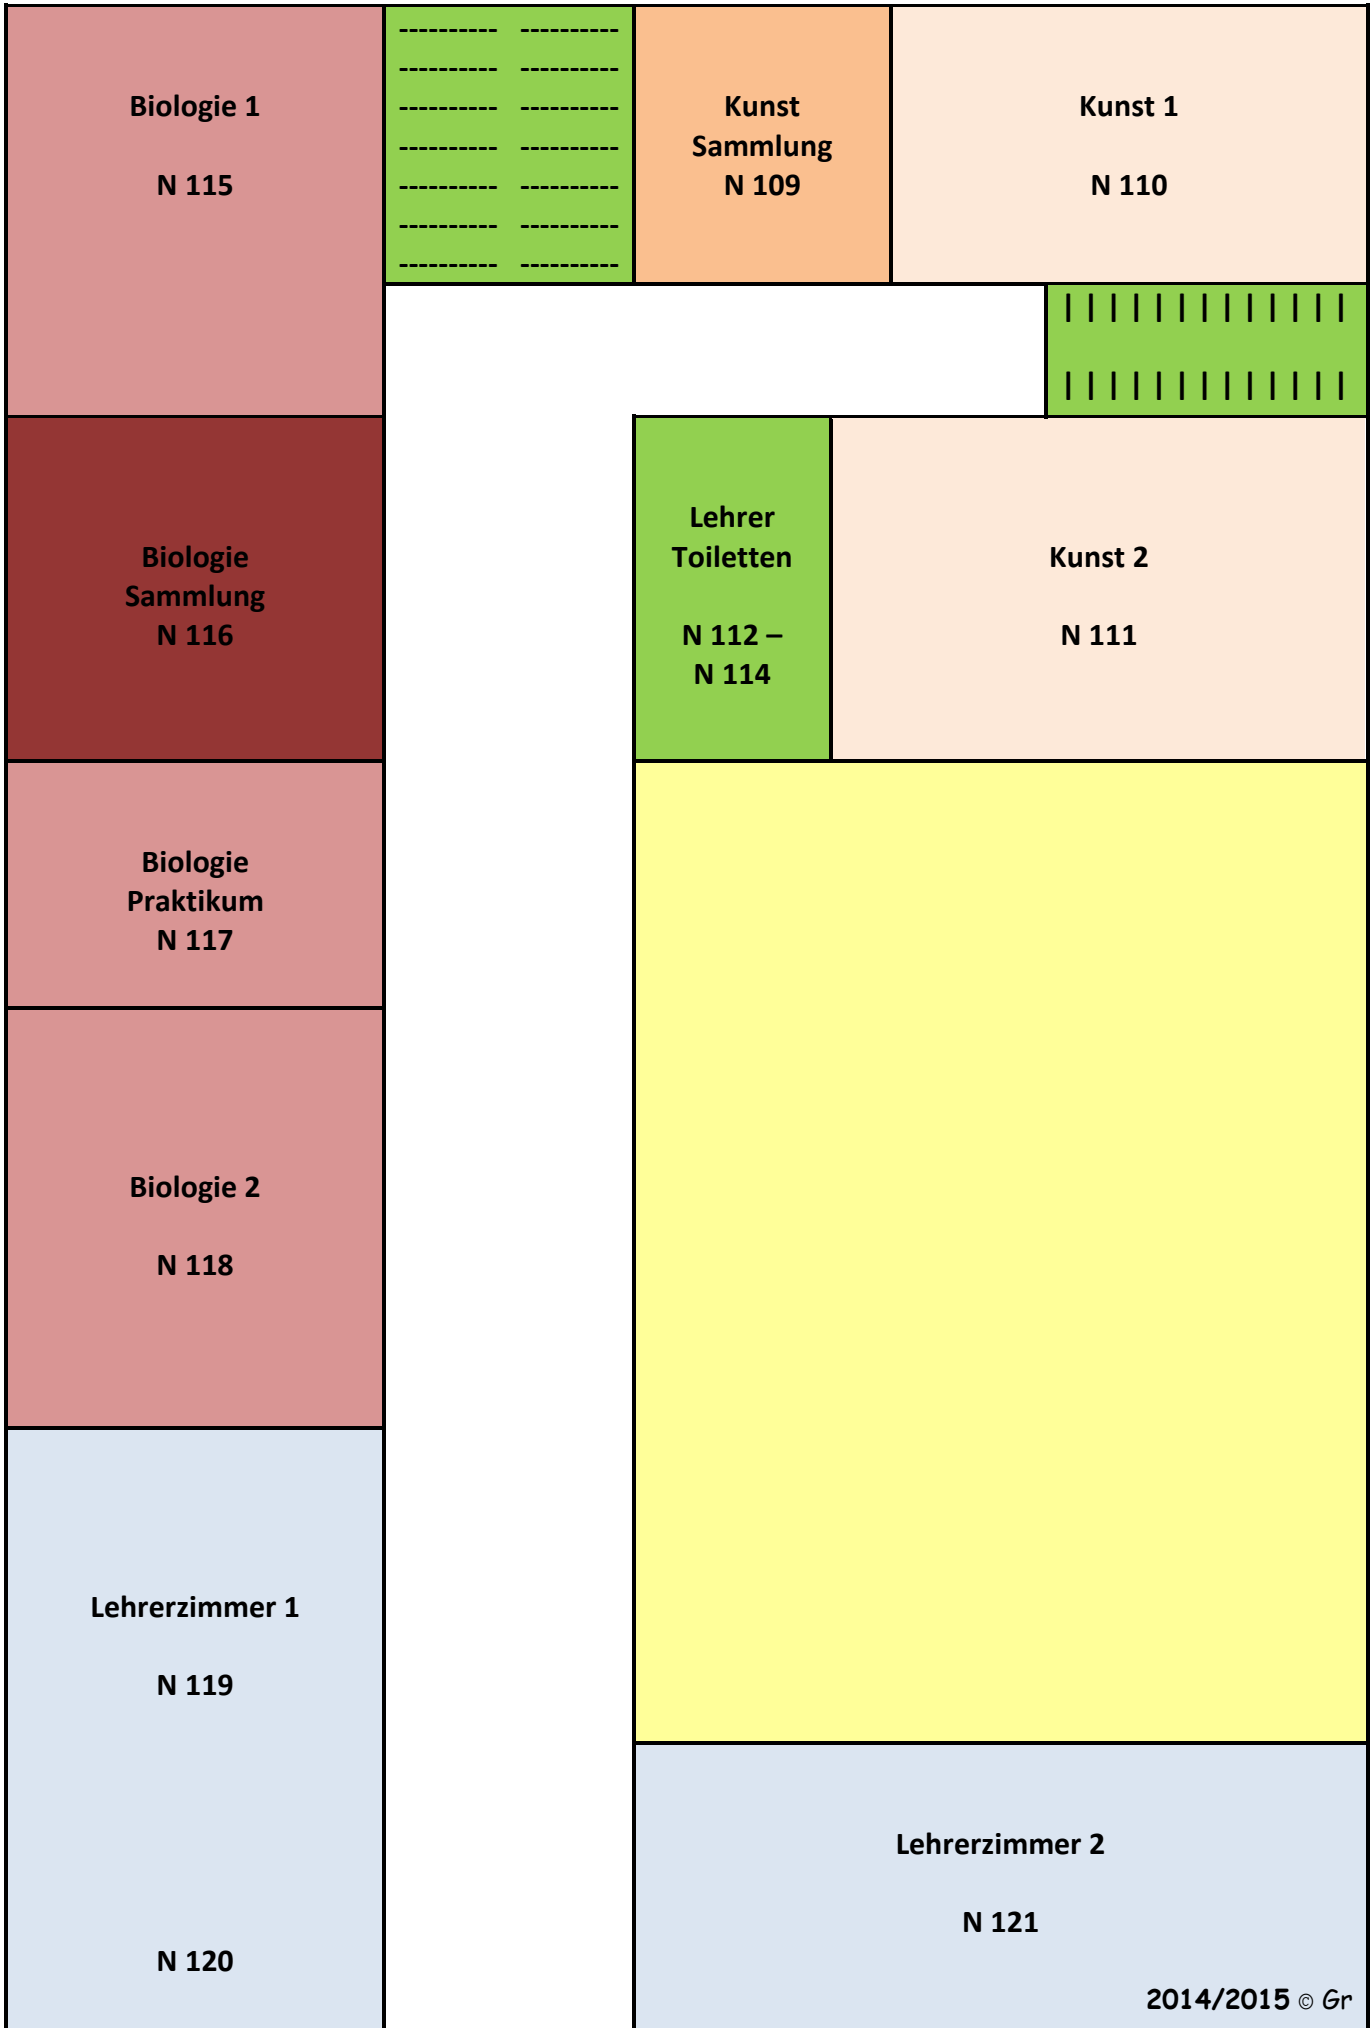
Biologie 1

N 115

Kunst
Sammlung
N 109

Kunst 1

N 110

Biologie
Sammlung
N 116

Lehrer
Toiletten

N 112 –
N 114

Kunst 2

N 111

Biologie
Praktikum
N 117

Biologie 2

N 118

Lehrerzimmer 1

N 119

N 120

Lehrerzimmer 2

N 121

2014/2015 © Gr